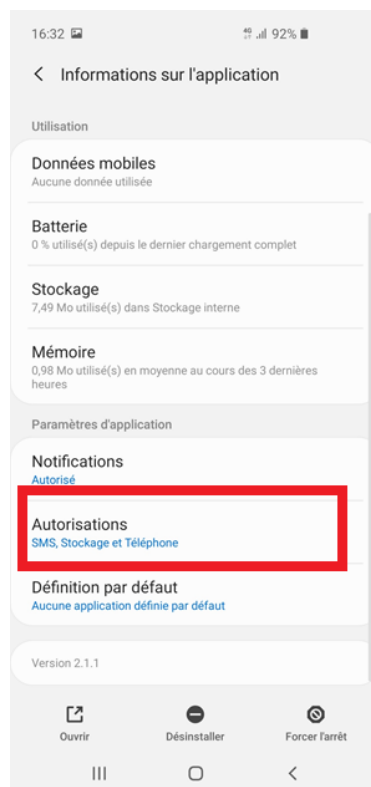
16:32 4G 92%

Informations sur l'application

Utilisation

Données mobiles
Aucune donnée utilisée

Batterie
0 % utilisé(s) depuis le dernier chargement complet

Stockage
7,49 Mo utilisé(s) dans Stockage interne

Mémoire
0,98 Mo utilisé(s) en moyenne au cours des 3 dernières heures

Paramètres d'application

Notifications
Autorisé

Autorisations
SMS, Stockage et Téléphone

Définition par défaut
Aucune application définie par défaut

Version 2.1.1

Ouvrir
Désinstaller
Forcer l'arrêt